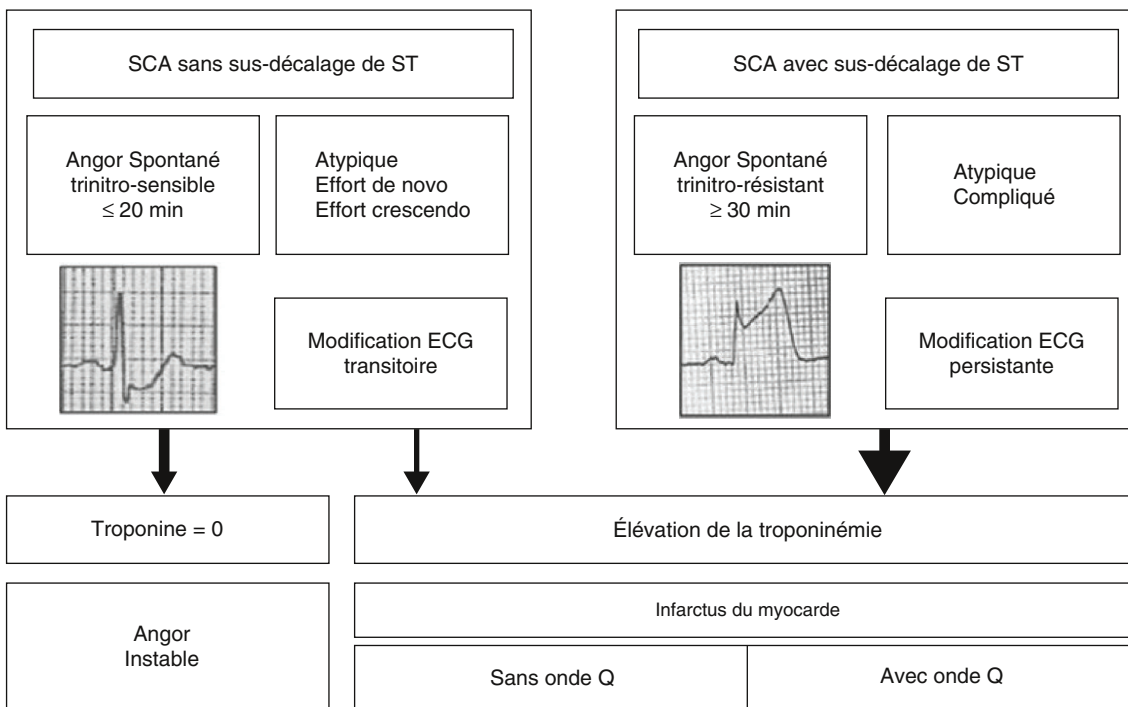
SCA sans sus-décalage de ST

Angor Spontané
trinitro-sensible
$\leq 20$ min

Atypique
Effort de novo
Effort crescendo

Modification ECG
transitoire

SCA avec sus-décalage de ST

Angor Spontané
trinitro-résistant
$\geq 30$ min

Atypique
Compliqué

Modification ECG
persistante

Troponine = 0

Élévation de la troponinémie

Angor
Instable

Infarctus du myocarde

Sans onde Q

Avec onde Q